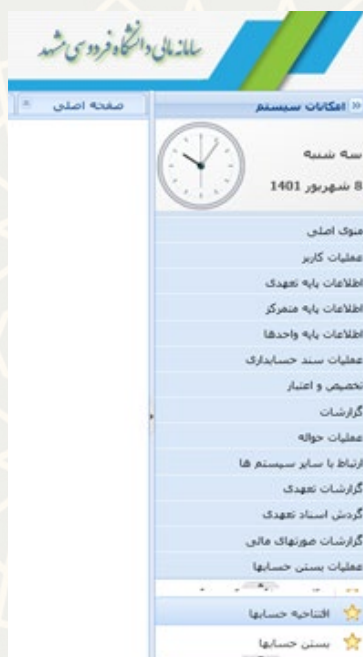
سامانه مالی دانشگاه فردوسی مشهد

صفحه اصلی

» امکانات سیستم

سه شنبه
8 شهریور 1401

منوی اصلی
عملیات کاربر
اطلاعات پایه تعهدی
اطلاعات پایه متمرکز
اطلاعات پایه واحدها
عملیات سند حسابداری
تخصیص و اعتبار
گزارشات
عملیات حواله
ارتباط با سایر سیستم ها
گزارشات تعهدی
گردش اسناد تعهدی
گزارشات صورتهای مالی
عملیات بستن حسابها
افتتاحیه حسابها
بستن حسابها